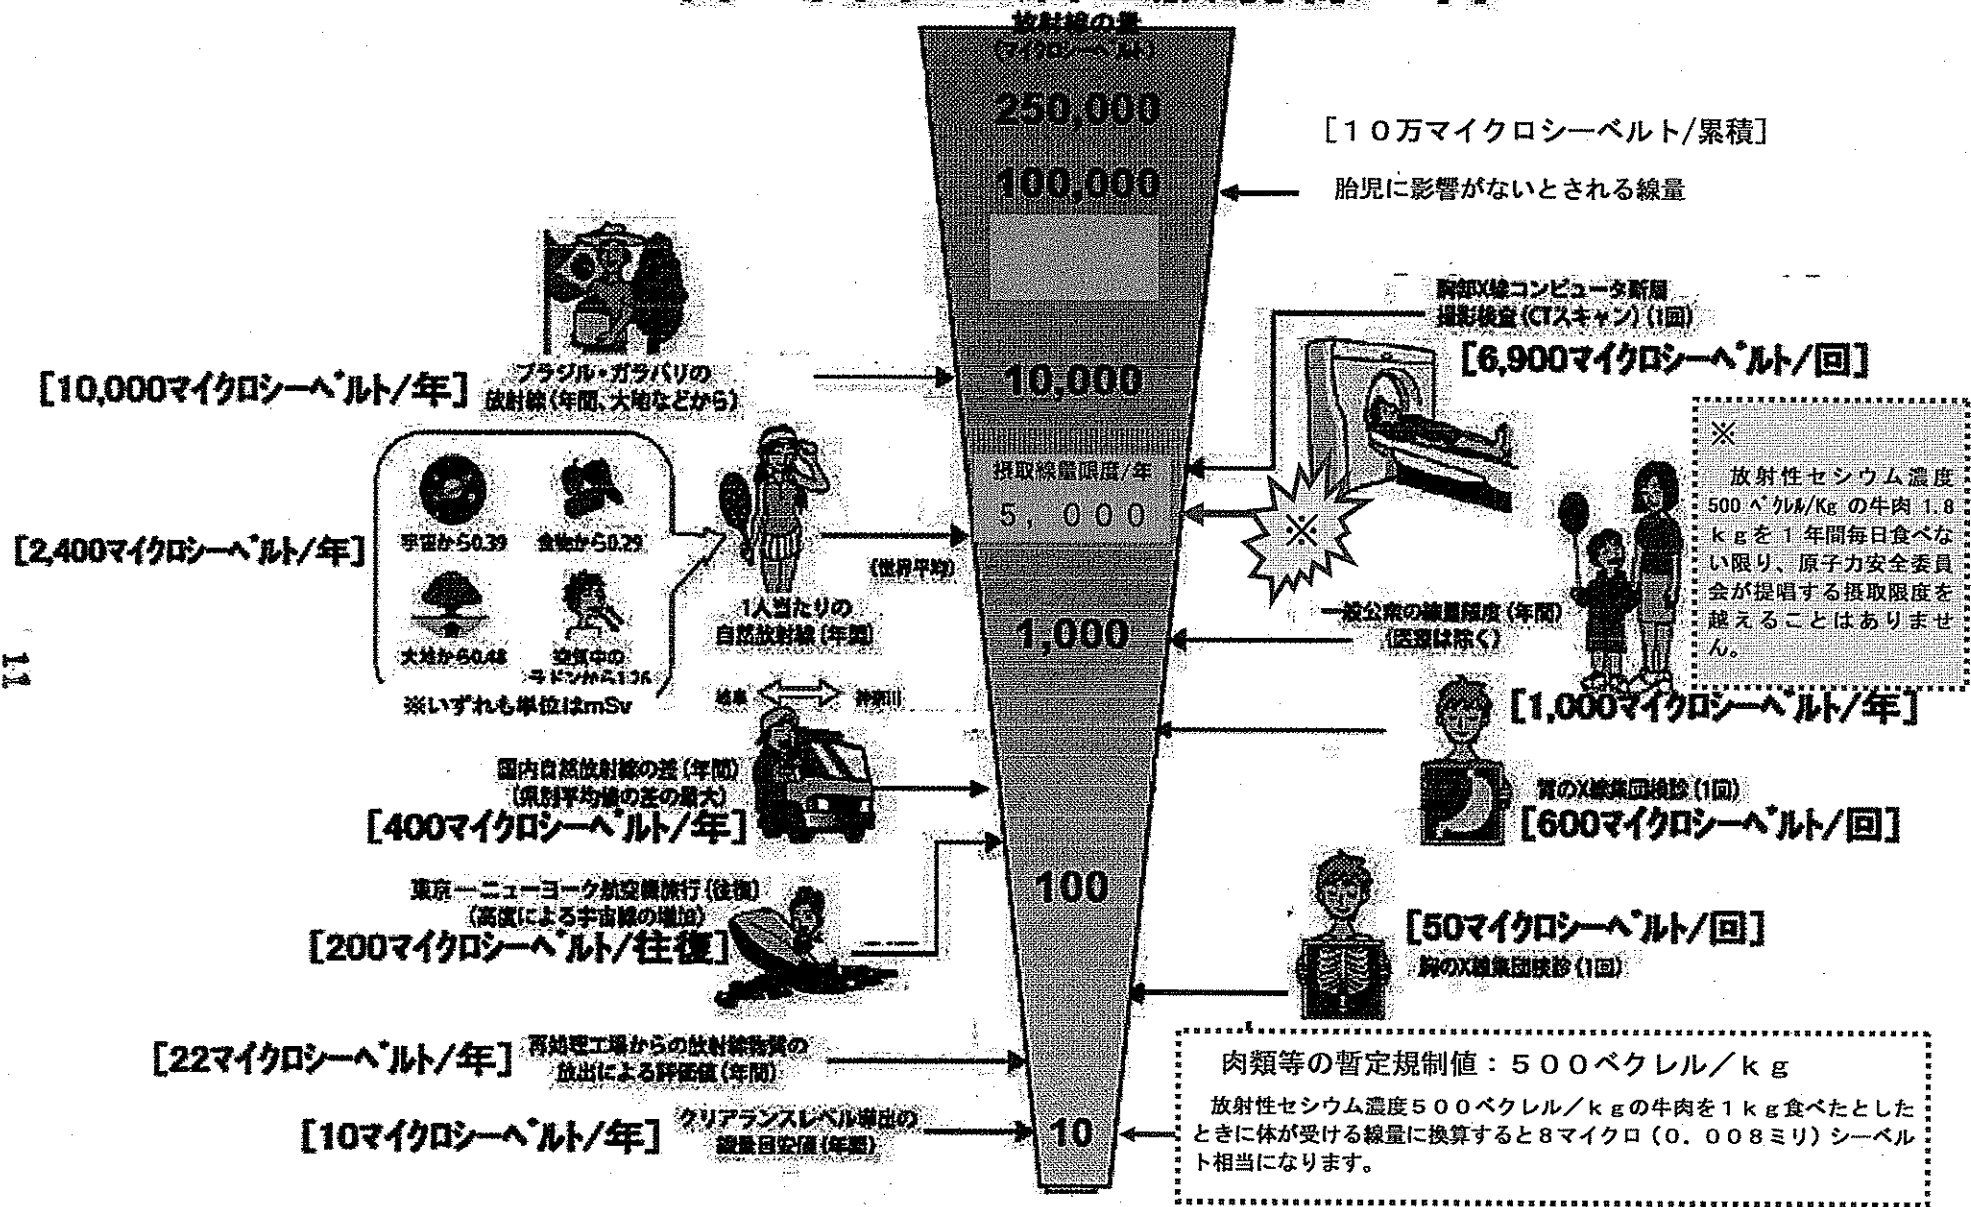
放射線の量
(マイクロシーベルト)
250,000
100,000
10,000
摂取線量限度/年
5,000
1,000
100
10

[10万マイクロシーベルト/累積]
胎児に影響がないとされる線量

胸部X線コンピュータ断層撮影検査(CTスキャン)(1回)
[6,900マイクロシーベルト/回]

※
放射性セシウム濃度500ベクレル/Kgの牛肉1.8kgを1年間毎日食べない限り、原子力安全委員会が提唱する摂取限度を越えることはありません。

一般公衆の線量限度(年間)(医療は除く)
[1,000マイクロシーベルト/年]

胃のX線集団検診(1回)
[600マイクロシーベルト/回]

[50マイクロシーベルト/回]
胸のX線集団検診(1回)

肉類等の暫定規制値:500ベクレル/kg
放射性セシウム濃度500ベクレル/kgの牛肉を1kg食べたとしたときに体が受ける線量に換算すると8マイクロ(0.008ミリ)シーベルト相当になります。

[10,000マイクロシーベルト/年] ブラジル・ガラパリの放射線(年間、大地などから)

[2,400マイクロシーベルト/年]
宇宙から0.39 食物から0.29
大地から0.48 空気中のラドンから1.26
※いずれも単位はmSv
1人当たりの自然放射線(年間)
(世界平均)

岐阜 ⟺ 神奈川
国内自然放射線の差(年間)(県別平均値の差の最大)
[400マイクロシーベルト/年]

東京―ニューヨーク航空機旅行(往復)(高度による宇宙線の増加)
[200マイクロシーベルト/往復]

[22マイクロシーベルト/年] 再処理工場からの放射線物質の放出による評価値(年間)

[10マイクロシーベルト/年] クリアランスレベル導出の線量目安値(年間)

11